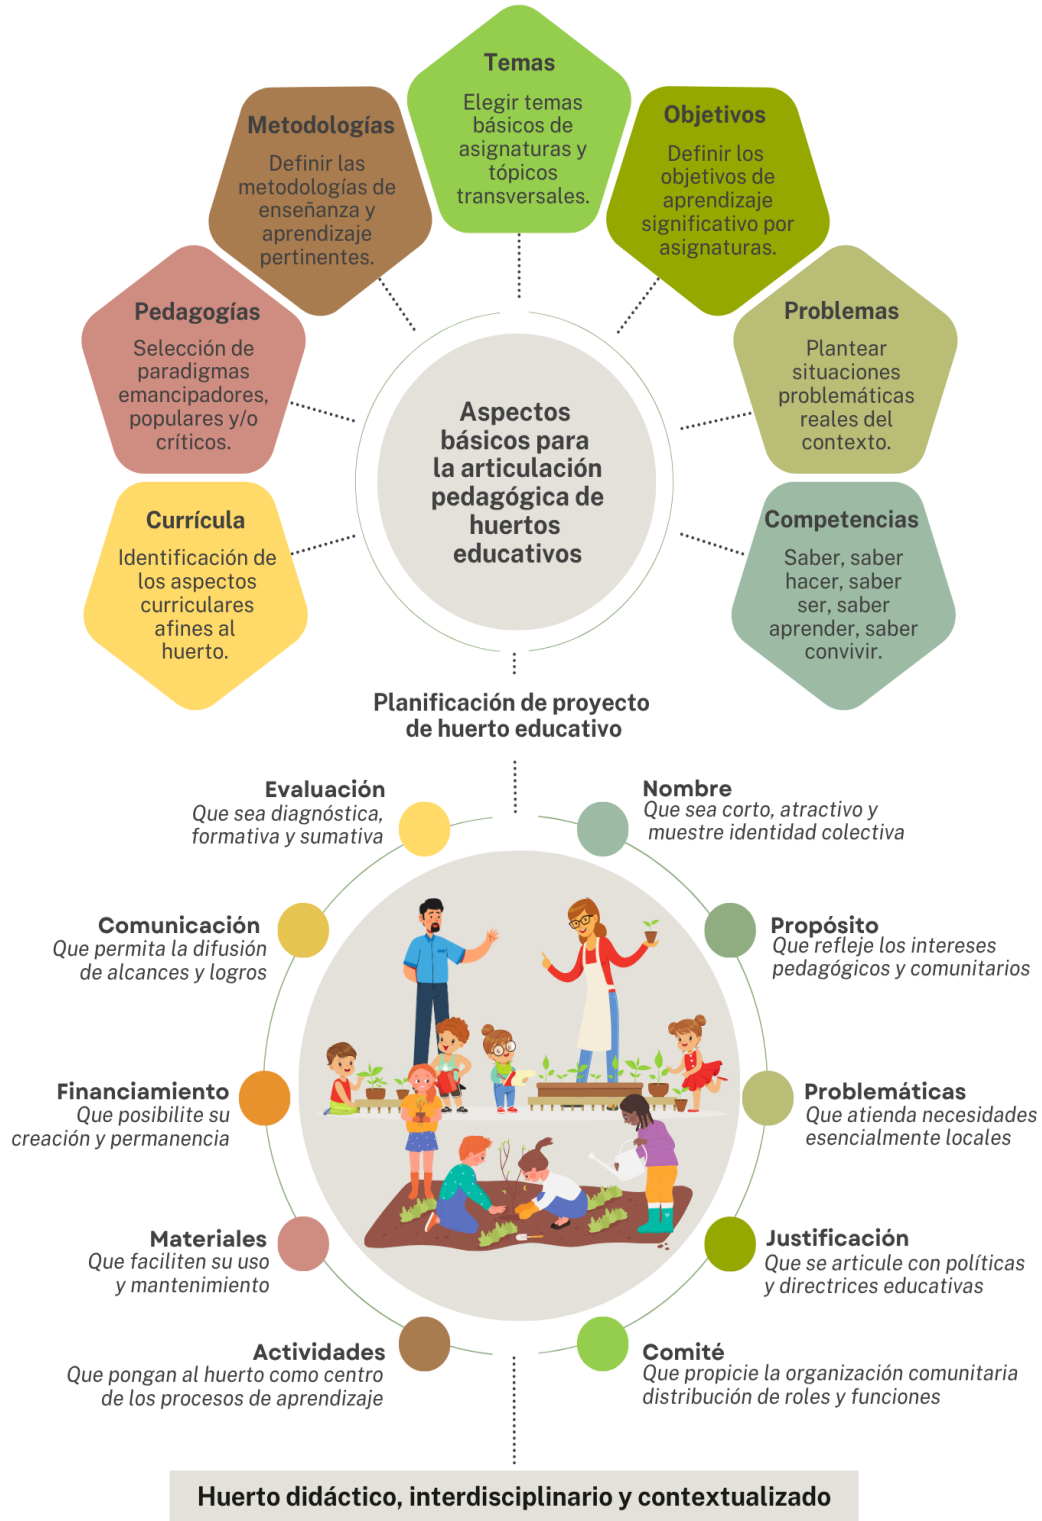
Temas
Elegir temas básicos de asignaturas y tópicos transversales.

Metodologías
Definir las metodologías de enseñanza y aprendizaje pertinentes.

Objetivos
Definir los objetivos de aprendizaje significativo por asignaturas.

Pedagogías
Selección de paradigmas emancipadores, populares y/o críticos.

Problemas
Plantear situaciones problemáticas reales del contexto.

Aspectos básicos para la articulación pedagógica de huertos educativos

Currícula
Identificación de los aspectos curriculares afines al huerto.

Competencias
Saber, saber hacer, saber ser, saber aprender, saber convivir.

Planificación de proyecto de huerto educativo

Evaluación
Que sea diagnóstica, formativa y sumativa

Nombre
Que sea corto, atractivo y muestre identidad colectiva

Comunicación
Que permita la difusión de alcances y logros

Propósito
Que refleje los intereses pedagógicos y comunitarios

Financiamiento
Que posibilite su creación y permanencia

Problemáticas
Que atienda necesidades esencialmente locales

Materiales
Que faciliten su uso y mantenimiento

Justificación
Que se articule con políticas y directrices educativas

Actividades
Que pongan al huerto como centro de los procesos de aprendizaje

Comité
Que propicie la organización comunitaria distribución de roles y funciones

Huerto didáctico, interdisciplinario y contextualizado